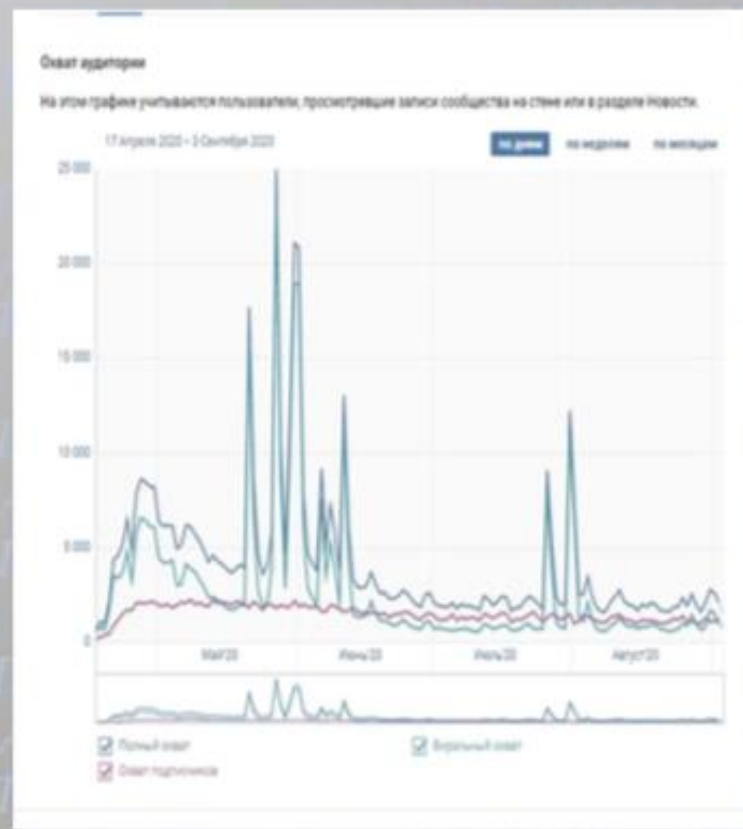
Охват аудитории

На этом графике учитываются пользователи, просмотревшие записи сообщества на стене или в разделе Новости.

17 апреля 2020 – 3 Сентября 2020

по дням по неделям по месяцам

25 000
20 000
15 000
10 000
5 000
0

Май'20 Июнь'20 Июль'20 Август'20

Полный охват
Виральный охват
Охват подписчиков